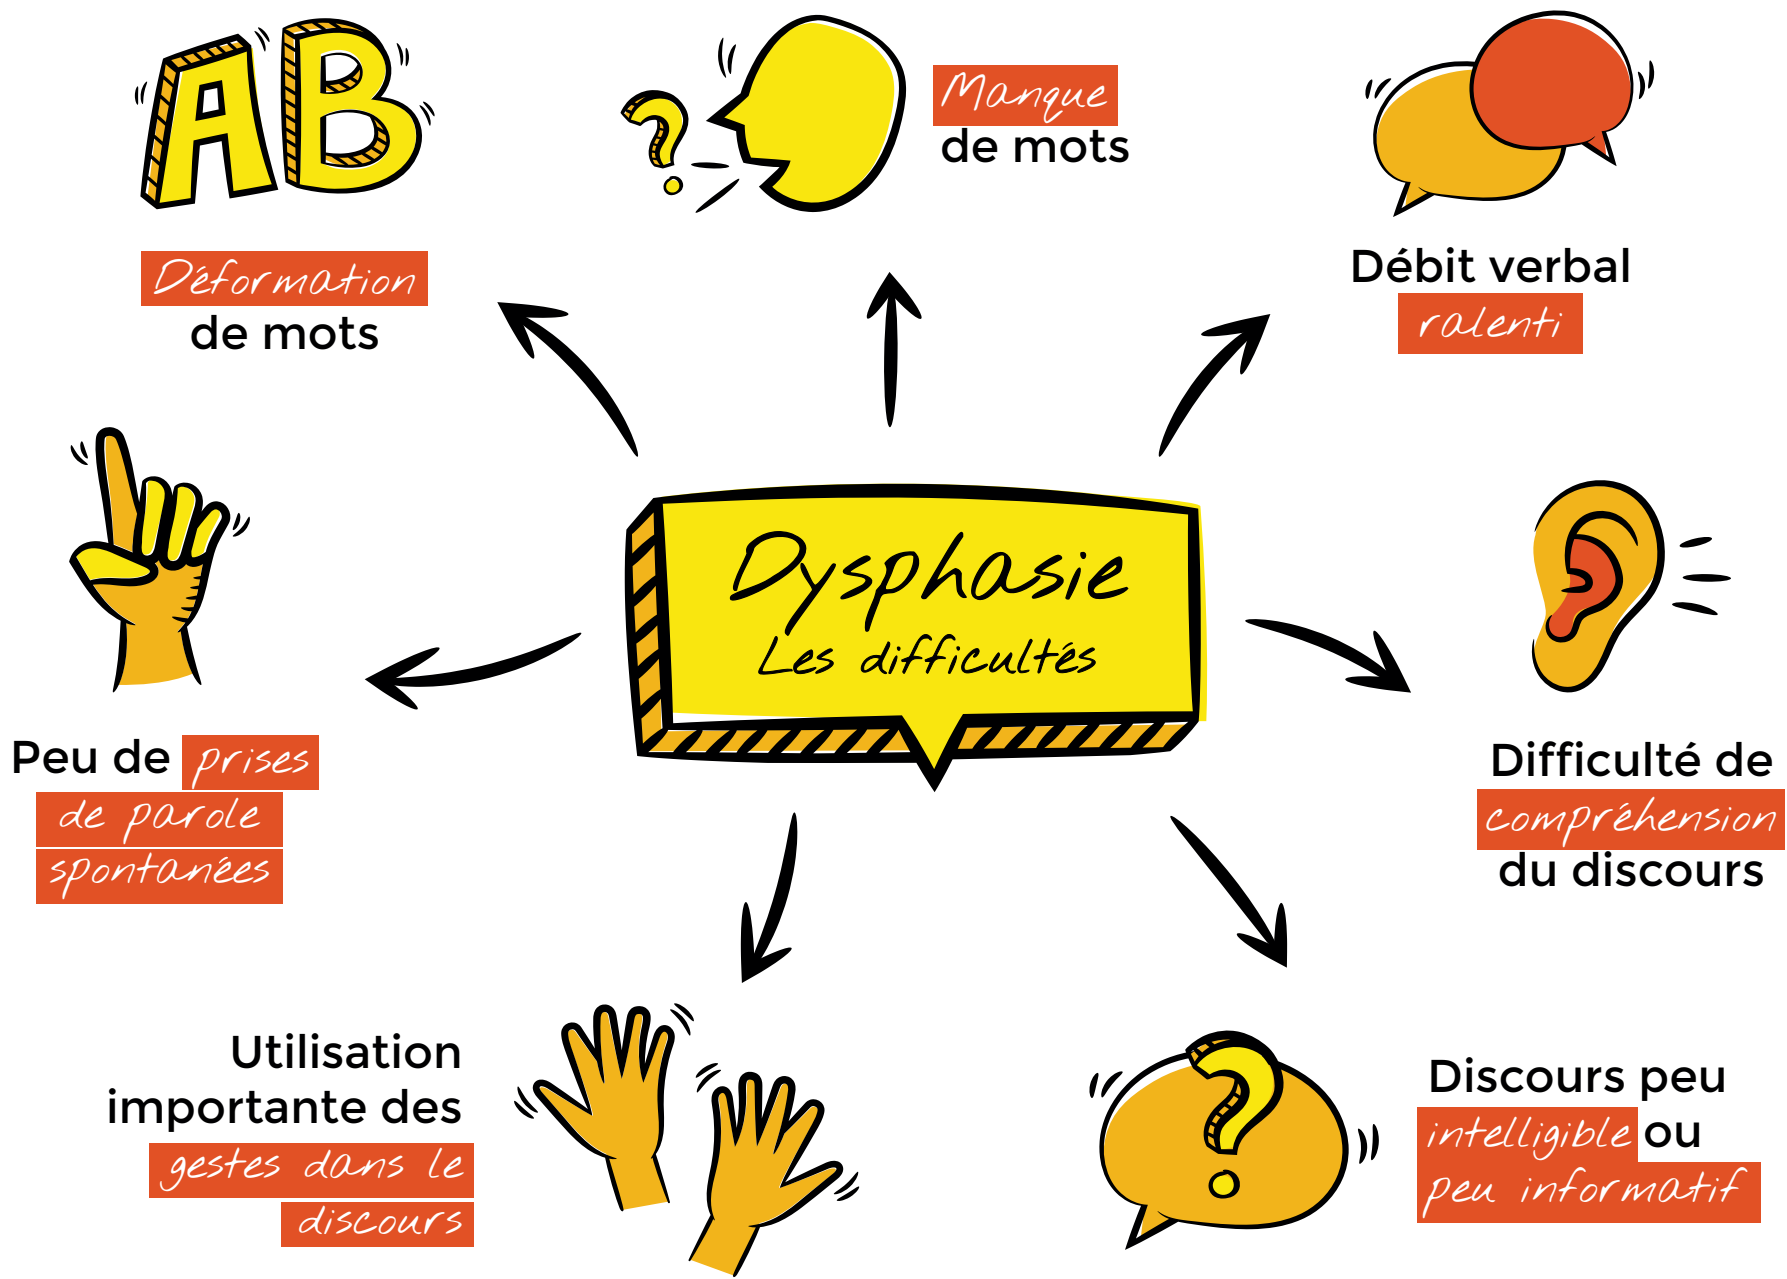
AB

Déformation de mots

Manque de mots

Débit verbal ralenti

Dysphasie
Les difficultés

Peu de prises de parole spontanées

Difficulté de compréhension du discours

Utilisation importante des gestes dans le discours

Discours peu intelligible ou peu informatif